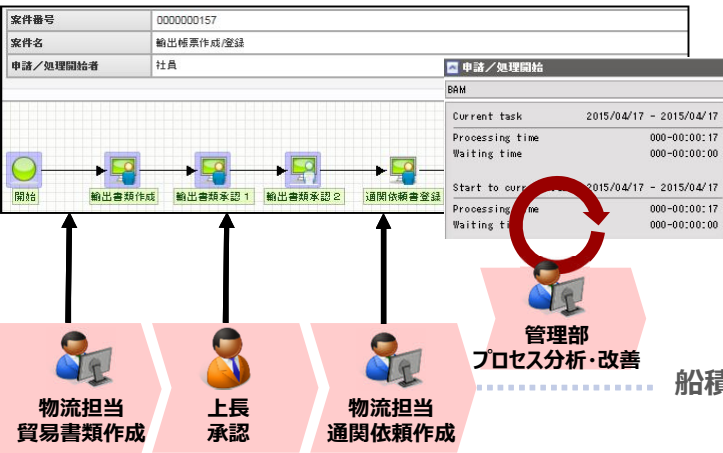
| 案件番号 | 0000000157 |
|---|---|
| 案件名 | 輸出帳票作成/登録 |
| 申請／処理開始者 | 社員 |

開始
輸出書類作成
輸出書類承認１
輸出書類承認２
通関依頼書登録

申請／処理開始

BAM

Current task 2015/04/17 - 2015/04/17
Processing time 000-00:00:17
Waiting time 000-00:00:00

Start to curr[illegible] 2015/04/17 - 2015/04/17
Processing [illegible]me 000-00:00:17
Waiting ti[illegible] 000-00:00:00

物流担当
貿易書類作成

上長
承認

物流担当
通関依頼作成

管理部
プロセス分析・改善

船積